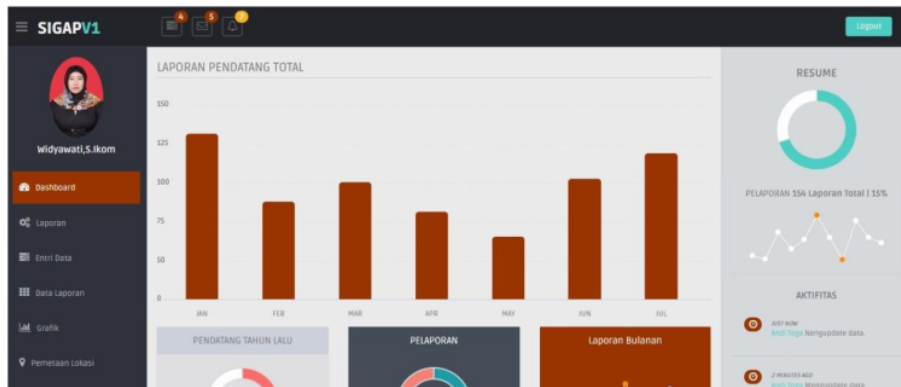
SIGAPV1

4 5 7

Logout

Widyawati,S.Ikom

Dashboard

Laporan

Entri Data

Data Laporan

Grafik

Pemesaan Lokasi

LAPORAN PENDATANG TOTAL

150

125

100

75

50

0

JAN

FEB

MAR

APR

MAY

JUN

JUL

PENDATANG TAHUN LALU

PELAPORAN

Laporan Bulanan

RESUME

PELAPORAN 154 Laporan Total | 15%

AKTIFITAS

JUST NOW
Andi Toga Mengupdate data.

2 MINUTES AGO
Andi Toga Mengupdate data.